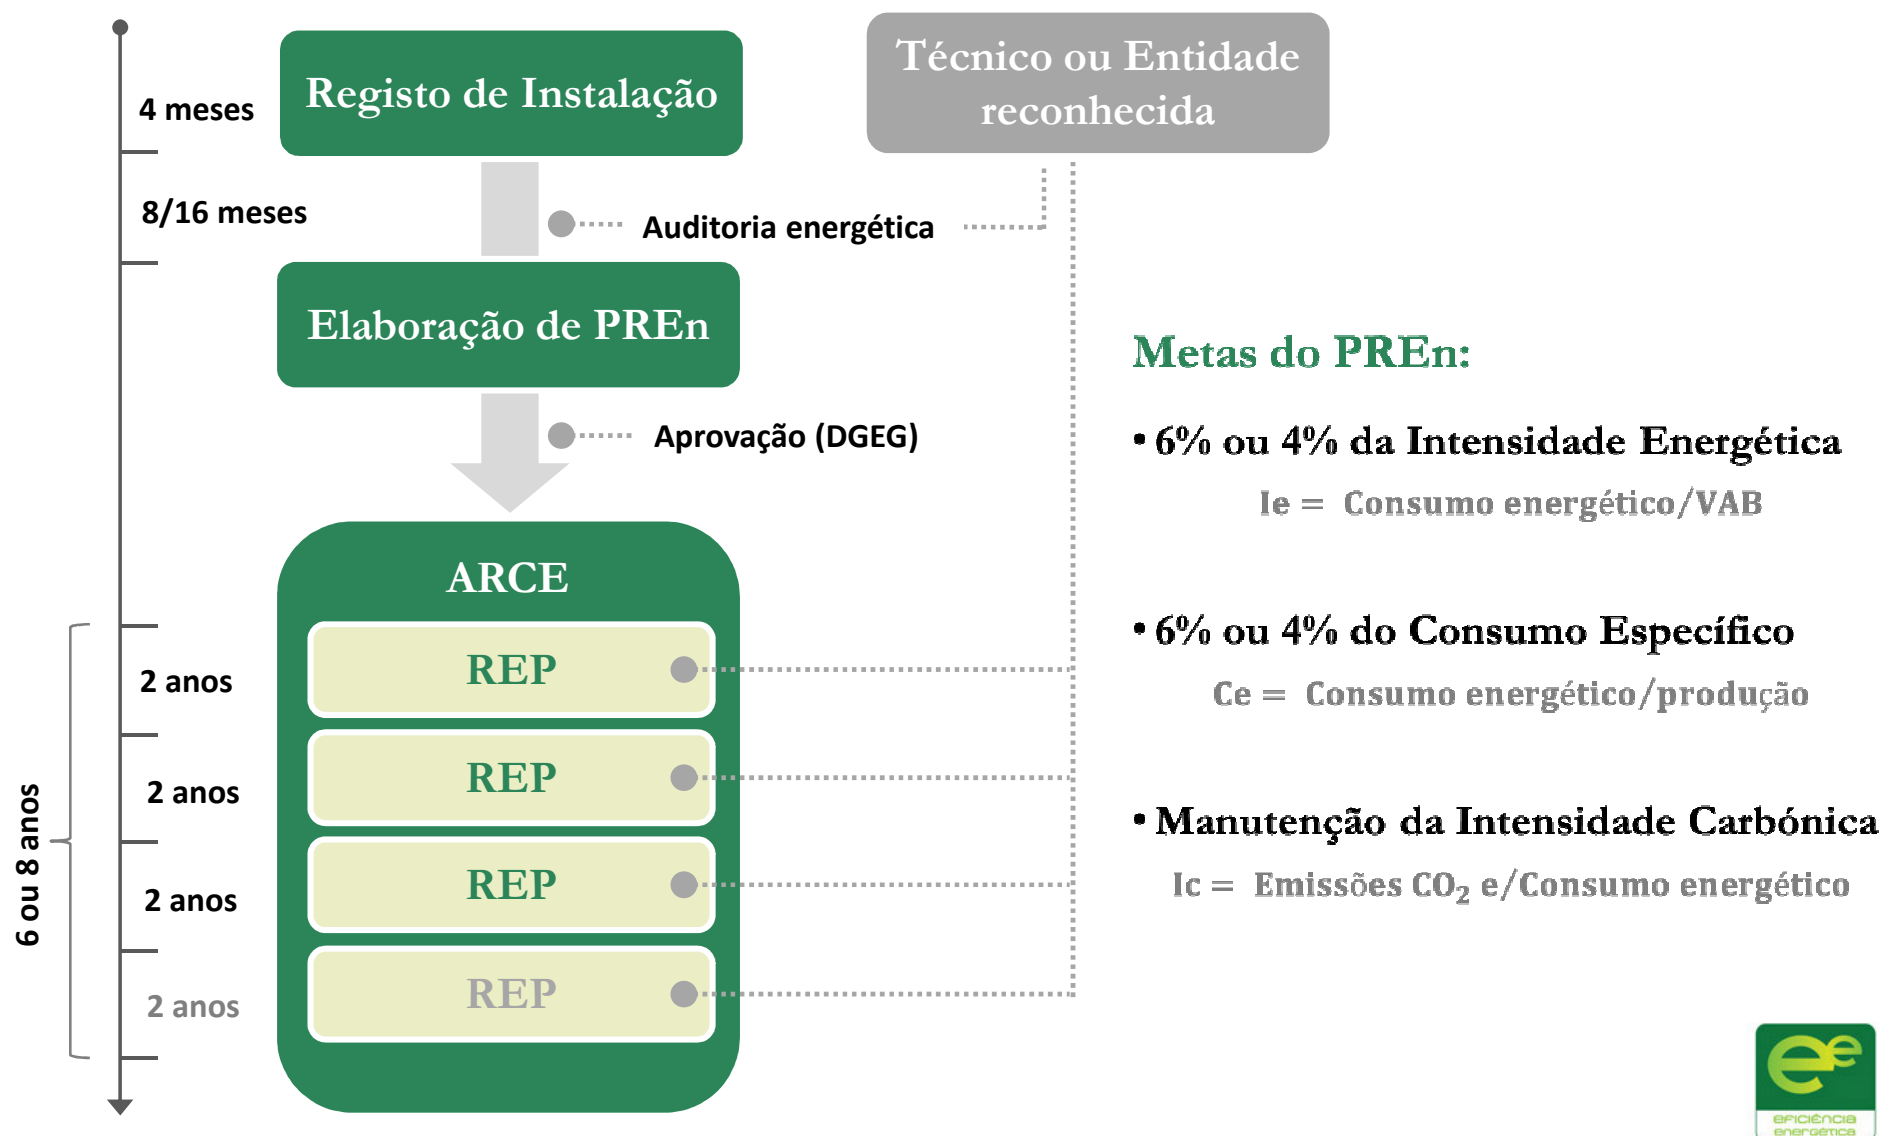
4 meses

Registo de Instalação

Técnico ou Entidade reconhecida

8/16 meses

Auditoria energética

Elaboração de PREn

Aprovação (DGEG)

ARCE

REP

REP

REP

REP

2 anos

2 anos

2 anos

2 anos

6 ou 8 anos

Metas do PREn:

• 6% ou 4% da Intensidade Energética

Ie = Consumo energético/VAB

• 6% ou 4% do Consumo Específico

Ce = Consumo energético/produção

• Manutenção da Intensidade Carbónica

Ic = Emissões $CO_2$ e/Consumo energético

eficiência energética